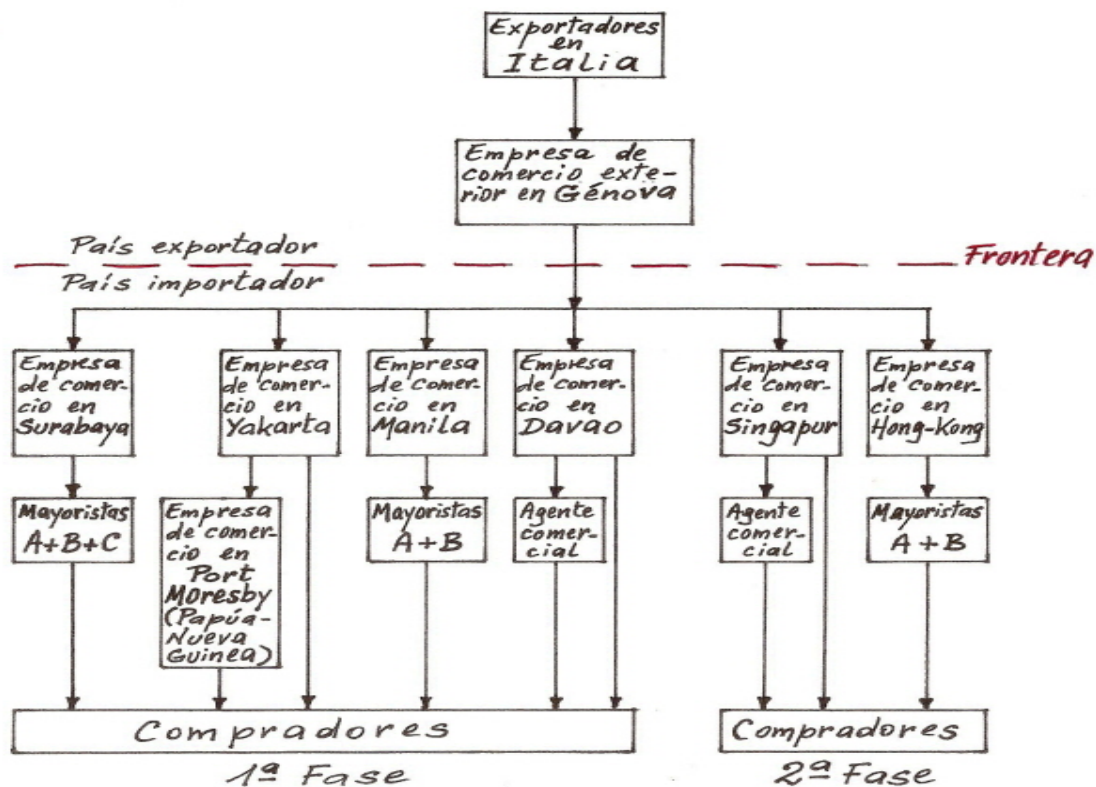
Exportadores en Italia

Empresa de comercio exterior en Génova

País exportador
País importador

Frontera

Empresa de comercio en Surabaya

Empresa de comercio en Yakarta

Empresa de comercio en Manila

Empresa de comercio en Davao

Empresa de comercio en Singapur

Empresa de comercio en Hong-Kong

Mayoristas A+B+C

Empresa de comercio en Port Moresby (Papúa-Nueva Guinea)

Mayoristas A+B

Agente comercial

Agente comercial

Mayoristas A+B

Compradores

Compradores

1ª Fase

2ª Fase